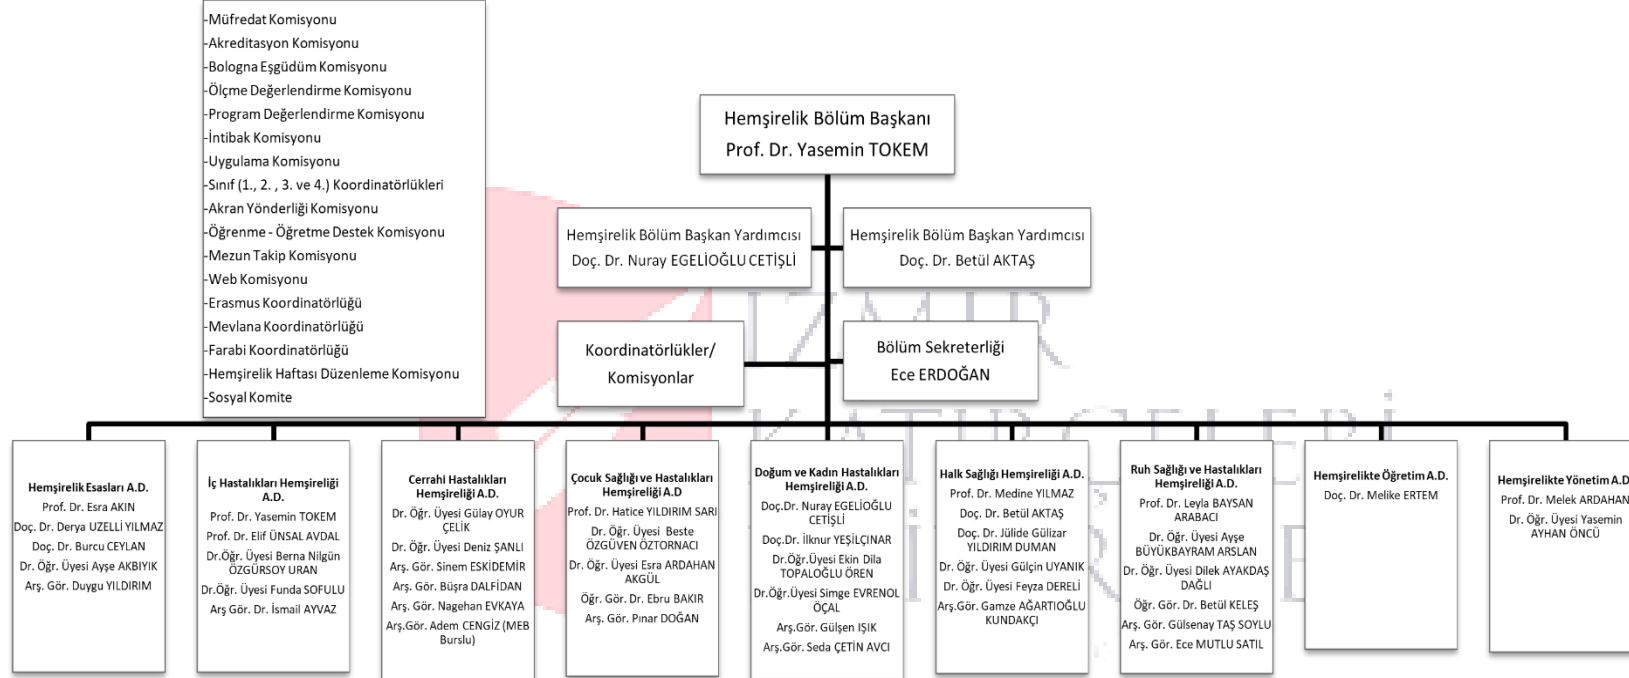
-Müfredat Komisyonu
-Akreditasyon Komisyonu
-Bologna Eşgüdüm Komisyonu
-Ölçme Değerlendirme Komisyonu
-Program Değerlendirme Komisyonu
-İntibak Komisyonu
-Uygulama Komisyonu
-Sınıf (1., 2. , 3. ve 4.) Koordinatörlükleri
-Akran Yönderliği Komisyonu
-Öğrenme - Öğretme Destek Komisyonu
-Mezun Takip Komisyonu
-Web Komisyonu
-Erasmus Koordinatörlüğü
-Mevlana Koordinatörlüğü
-Farabi Koordinatörlüğü
-Hemşirelik Haftası Düzenleme Komisyonu
-Sosyal Komite

Hemşirelik Bölüm Başkanı
Prof. Dr. Yasemin TOKEM

Hemşirelik Bölüm Başkan Yardımcısı
Doç. Dr. Nuray EGELİOĞLU CETİŞLİ

Hemşirelik Bölüm Başkan Yardımcısı
Doç. Dr. Betül AKTAŞ

Koordinatörlükler/
Komisyonlar

Bölüm Sekreterliği
Ece ERDOĞAN

Hemşirelik Esasları A.D.
Prof. Dr. Esra AKIN
Doç. Dr. Derya UZELLİ YILMAZ
Doç. Dr. Burcu CEYLAN
Dr. Öğr. Üyesi Ayşe AKBIYIK
Arş. Gör. Duygu YILDIRIM

İç Hastalıkları Hemşireliği A.D.
Prof. Dr. Yasemin TOKEM
Prof. Dr. Elif ÜNSAL AVDAL
Dr.Öğr. Üyesi Berna Nilgün ÖZGÜRSOY URAN
Dr.Öğr. Üyesi Funda SOFULU
Arş Gör. Dr. İsmail AYVAZ

Cerrahi Hastalıkları Hemşireliği A.D.
Dr. Öğr. Üyesi Gülay OYUR ÇELİK
Dr. Öğr. Üyesi Deniz ŞANLI
Arş. Gör. Sinem ESKİDEMİR
Arş. Gör. Büşra DALFİDAN
Arş. Gör. Nagehan EVKAYA
Arş.Gör. Adem CENGİZ (MEB Burslu)

Çocuk Sağlığı ve Hastalıkları Hemşireliği A.D
Prof. Dr. Hatice YILDIRIM SARI
Dr. Öğr. Üyesi Beste ÖZGÜVEN ÖZTORNACI
Dr. Öğr. Üyesi Esra ARDAHAN AKGÜL
Öğr. Gör. Dr. Ebru BAKIR
Arş. Gör. Pınar DOĞAN

Doğum ve Kadın Hastalıkları Hemşireliği A.D.
Doç.Dr. Nuray EGELİOĞLU CETİŞLİ
Doç.Dr. İlknur YEŞİLÇINAR
Dr.Öğr.Üyesi Ekin Dila TOPALOĞLU ÖREN
Dr.Öğr.Üyesi Simge EVRENOL ÖÇAL
Arş.Gör. Gülşen IŞIK
Arş.Gör. Seda ÇETİN AVCI

Halk Sağlığı Hemşireliği A.D.
Prof. Dr. Medine YILMAZ
Doç. Dr. Betül AKTAŞ
Doç. Dr. Jülide Gülizar YILDIRIM DUMAN
Dr. Öğr. Üyesi Gülçin UYANIK
Dr. Öğr. Üyesi Feyza DERELİ
Arş.Gör. Gamze AĞARTIOĞLU KUNDAKÇI

Ruh Sağlığı ve Hastalıkları Hemşireliği A.D.
Prof. Dr. Leyla BAYSAN ARABACI
Dr. Öğr. Üyesi Ayşe BÜYÜKBAYRAM ARSLAN
Dr. Öğr. Üyesi Dilek AYAKDAŞ DAĞLI
Öğr. Gör. Dr. Betül KELEŞ
Arş. Gör. Gülsenay TAŞ SOYLU
Arş. Gör. Ece MUTLU SATIL

Hemşirelikte Öğretim A.D.
Doç. Dr. Melike ERTEM

Hemşirelikte Yönetim A.D
Prof. Dr. Melek ARDAHAN
Dr. Öğr. Üyesi Yasemin AYHAN ÖNCÜ